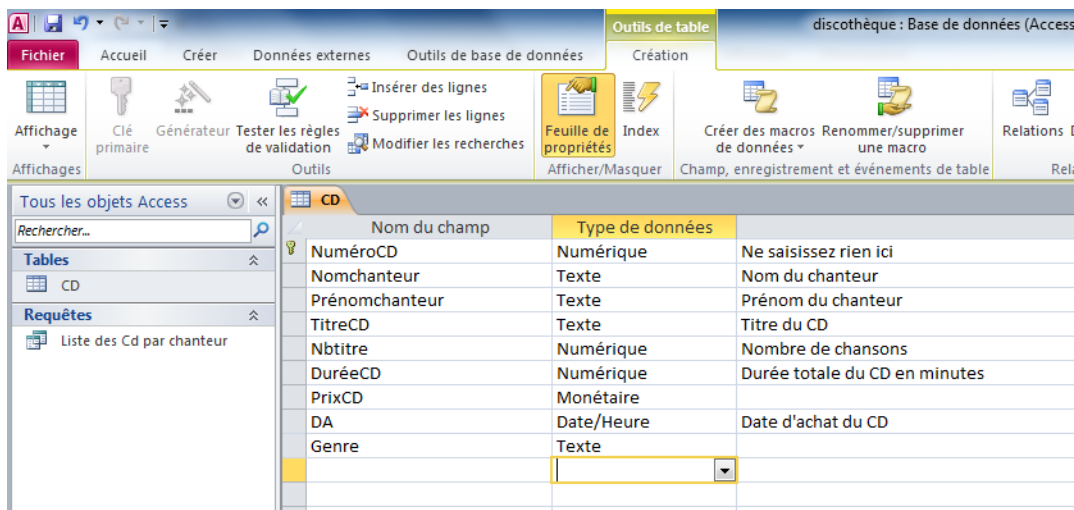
Outils de table
discothèque : Base de données (Access

Fichier | Accueil | Créer | Données externes | Outils de base de données | Création

Affichage
Clé primaire
Générateur
Tester les règles de validation
Insérer des lignes
Supprimer les lignes
Modifier les recherches
Feuille de propriétés
Index
Créer des macros de données
Renommer/supprimer une macro
Relations

Affichages | Outils | Afficher/Masquer | Champ, enregistrement et événements de table | Rela

Tous les objets Access
Rechercher...
Tables
CD
Requêtes
Liste des Cd par chanteur

CD

| Nom du champ | Type de données | |
|---|---|---|
| NuméroCD | Numérique | Ne saisissez rien ici |
| Nomchanteur | Texte | Nom du chanteur |
| Prénomchanteur | Texte | Prénom du chanteur |
| TitreCD | Texte | Titre du CD |
| Nbtitre | Numérique | Nombre de chansons |
| DuréeCD | Numérique | Durée totale du CD en minutes |
| PrixCD | Monétaire | |
| DA | Date/Heure | Date d'achat du CD |
| Genre | Texte | |